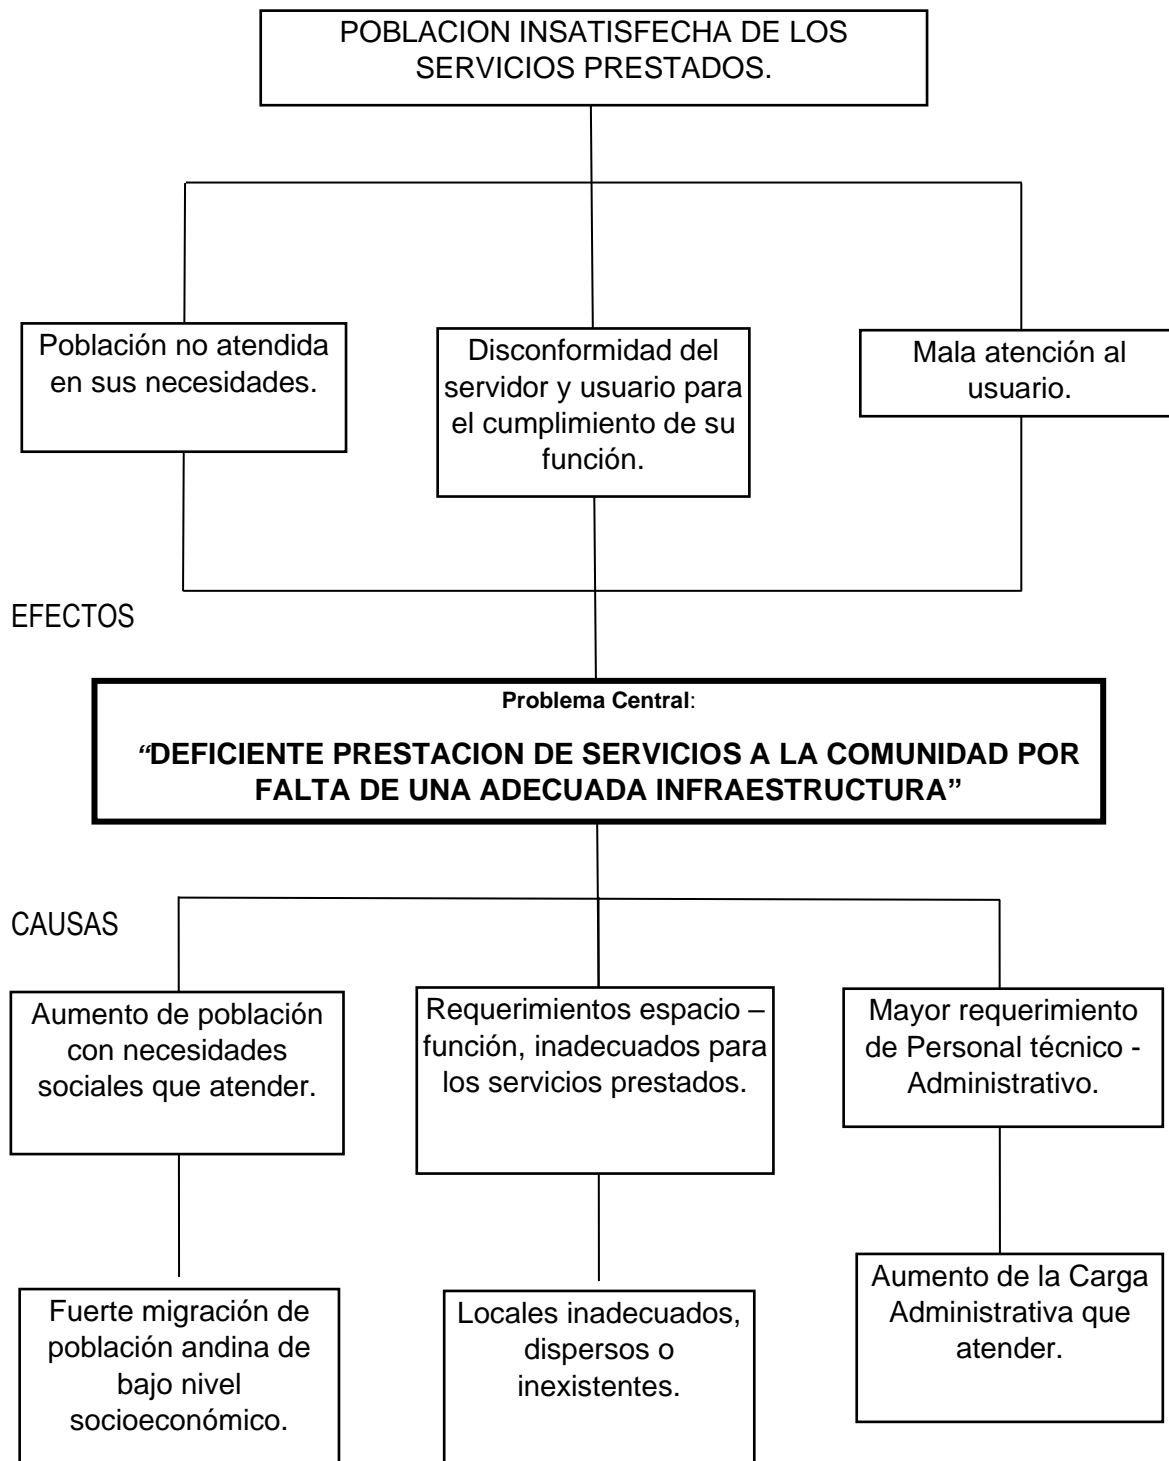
POBLACION INSATISFECHA DE LOS SERVICIOS PRESTADOS.

Población no atendida en sus necesidades.

Disconformidad del servidor y usuario para el cumplimiento de su función.

Mala atención al usuario.

EFECTOS

Problema Central:

"DEFICIENTE PRESTACION DE SERVICIOS A LA COMUNIDAD POR FALTA DE UNA ADECUADA INFRAESTRUCTURA"

CAUSAS

Aumento de población con necesidades sociales que atender.

Requerimientos espacio – función, inadecuados para los servicios prestados.

Mayor requerimiento de Personal técnico - Administrativo.

Fuerte migración de población andina de bajo nivel socioeconómico.

Locales inadecuados, dispersos o inexistentes.

Aumento de la Carga Administrativa que atender.